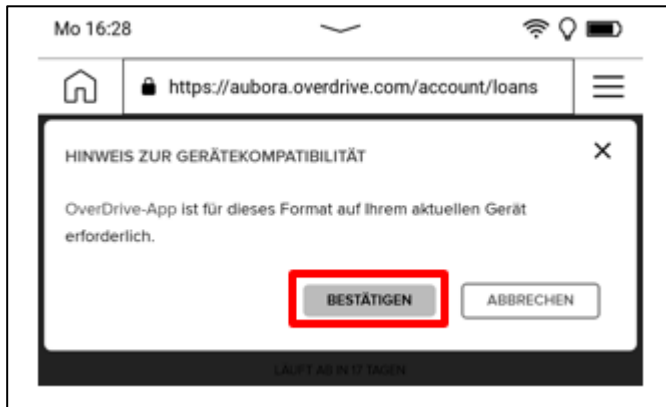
Mo 16:28

https://aubora.overdrive.com/account/loans

HINWEIS ZUR GERÄTEKOMPATIBILITÄT

OverDrive-App ist für dieses Format auf Ihrem aktuellen Gerät erforderlich.

BESTÄTIGEN

ABBRECHEN

LÄUFT AB IN 17 TAGEN